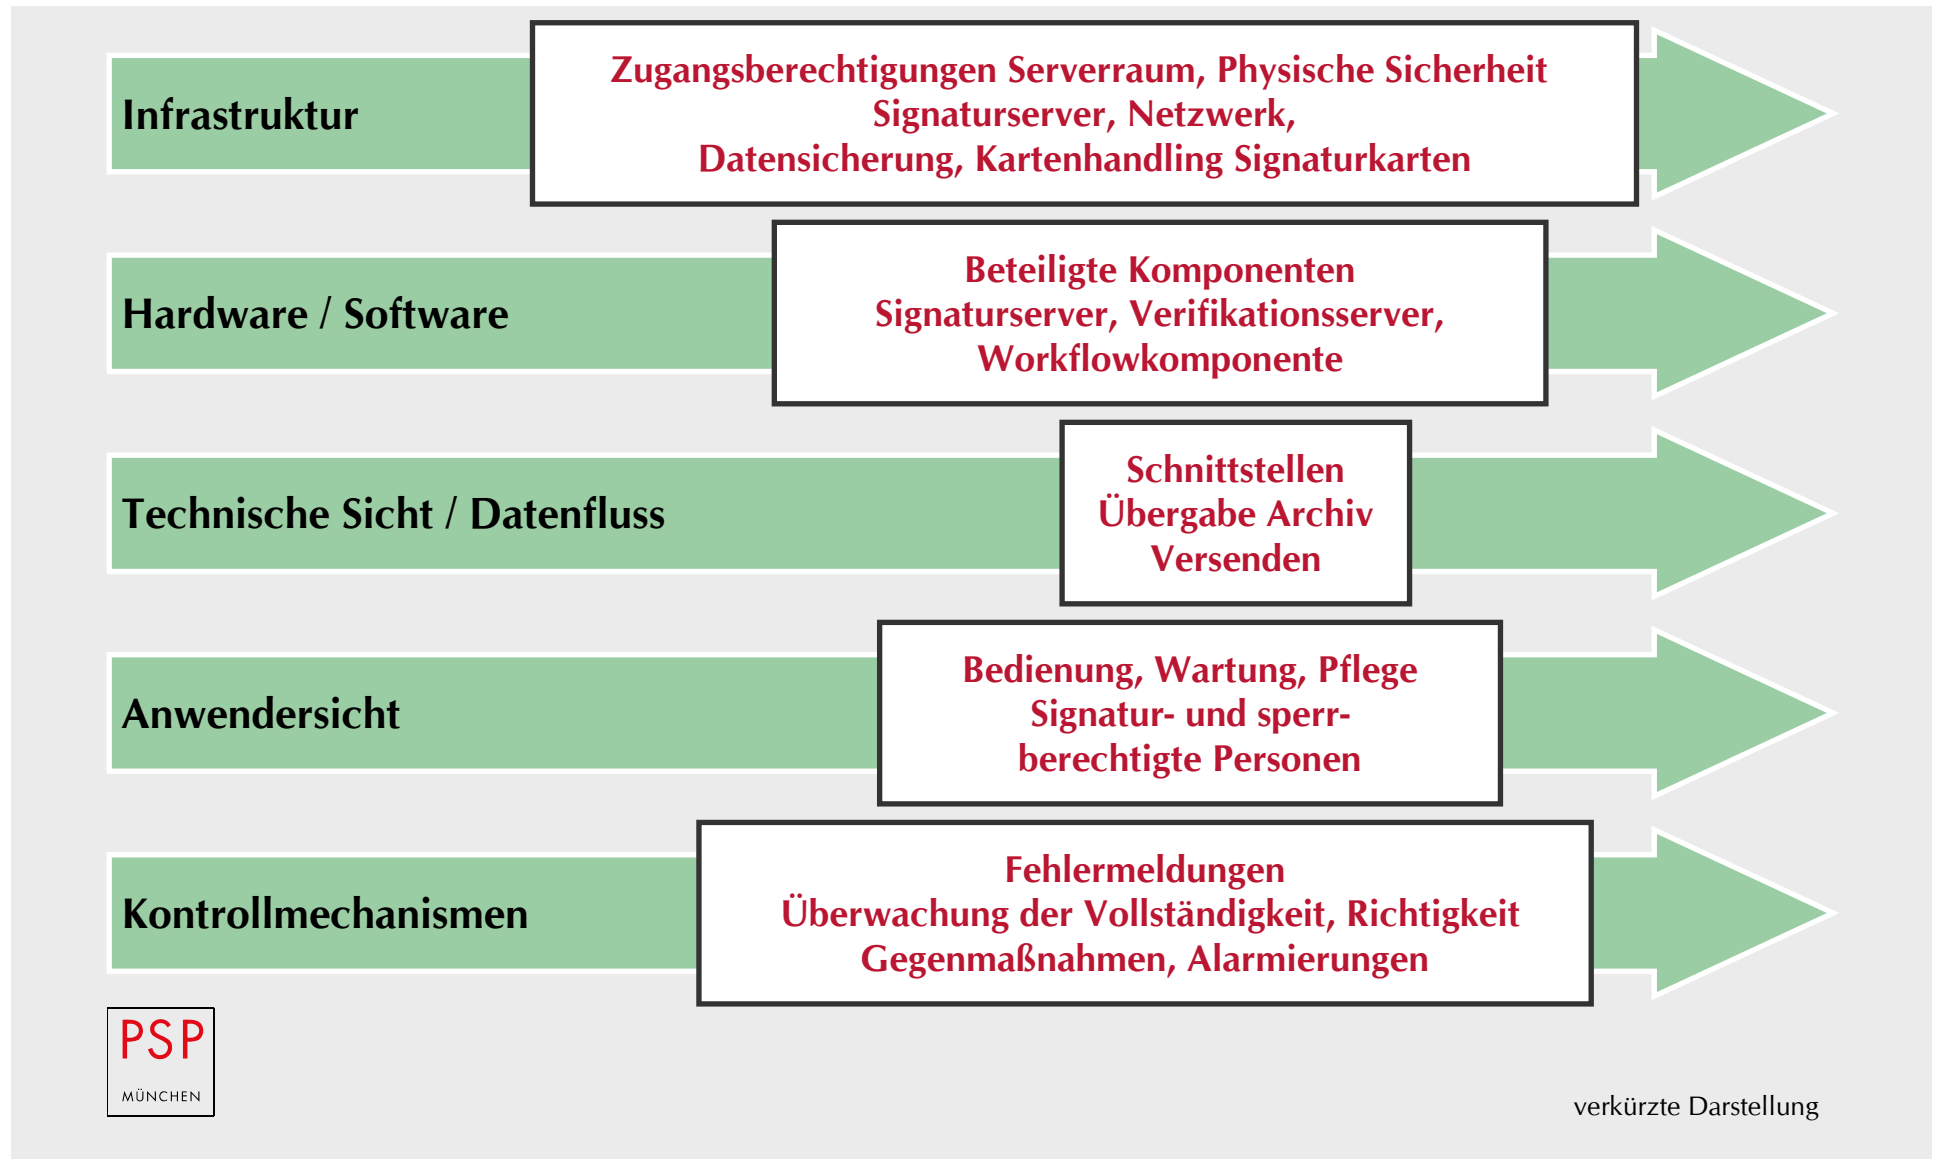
Infrastruktur

Zugangsberechtigungen Serverraum, Physische Sicherheit
Signaturserver, Netzwerk,
Datensicherung, Kartenhandling Signaturkarten

Hardware / Software

Beteiligte Komponenten
Signaturserver, Verifikationsserver,
Workflowkomponente

Technische Sicht / Datenfluss

Schnittstellen
Übergabe Archiv
Versenden

Anwendersicht

Bedienung, Wartung, Pflege
Signatur- und sperrberechtigte Personen

Kontrollmechanismen

Fehlermeldungen
Überwachung der Vollständigkeit, Richtigkeit
Gegenmaßnahmen, Alarmierungen

PSP
MÜNCHEN

verkürzte Darstellung